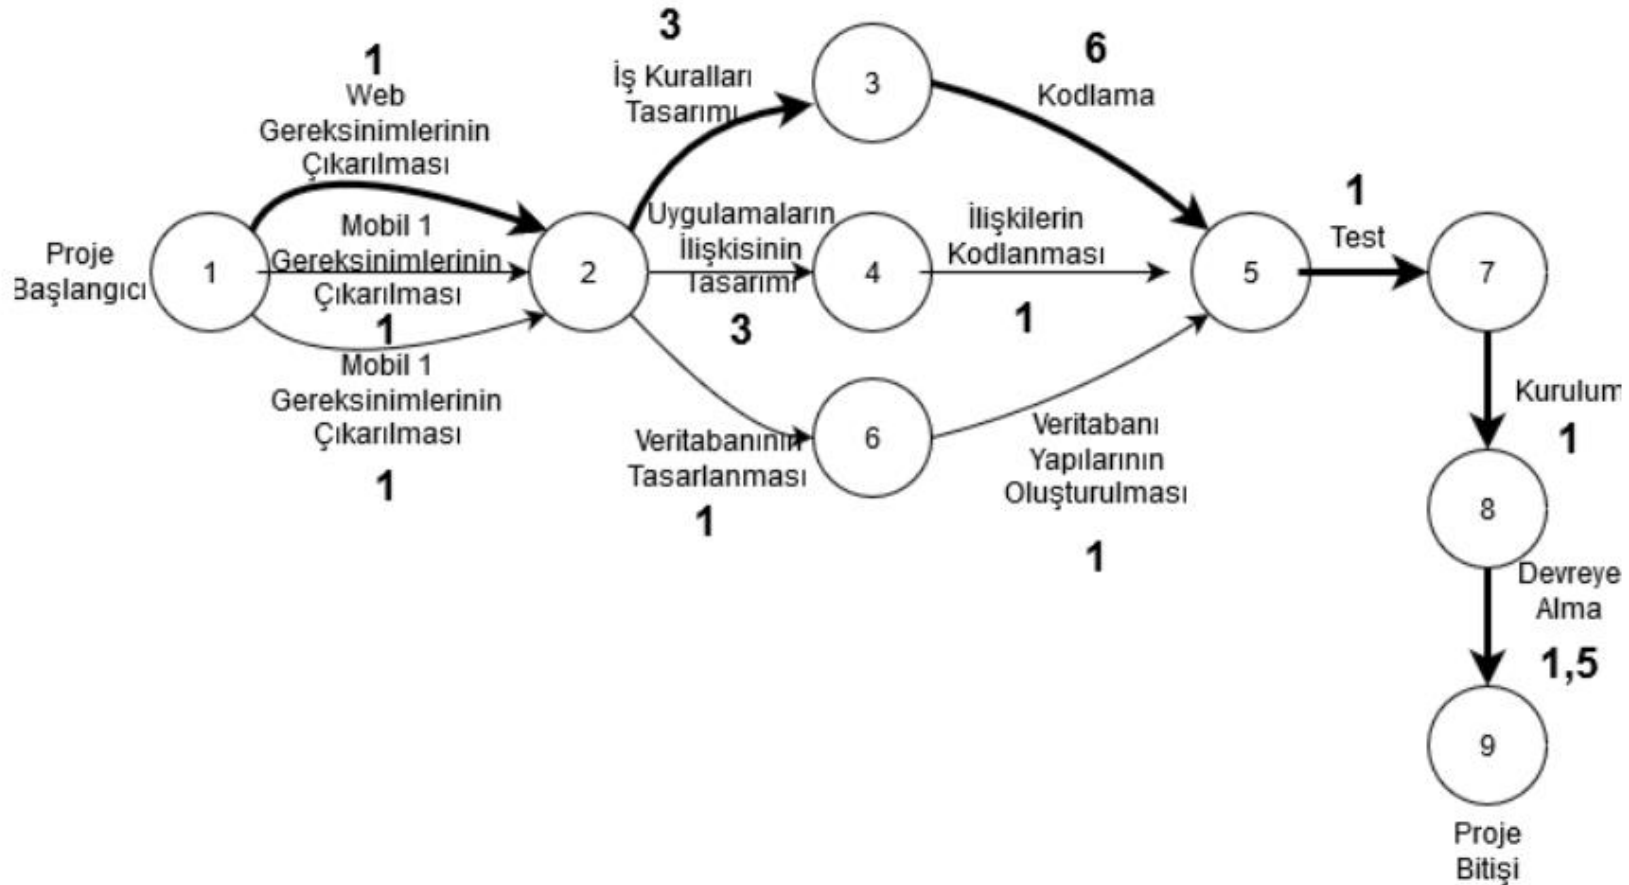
1
Web Gereksinimlerinin Çıkarılması

3
İş Kuralları Tasarımı

3

6
Kodlama

Proje Başlangıcı

1

Mobil 1 Gereksinimlerinin Çıkarılması

1

Mobil 1 Gereksinimlerinin Çıkarılması

1

2

Uygulamaların İlişkisinin Tasarımı

3

4

İlişkilerin Kodlanması

1

5

1
Test

7

Veritabanının Tasarlanması

1

6

Veritabanı Yapılarının Oluşturulması

1

Kurulum
1

8

Devreye Alma
1,5

9

Proje Bitişi